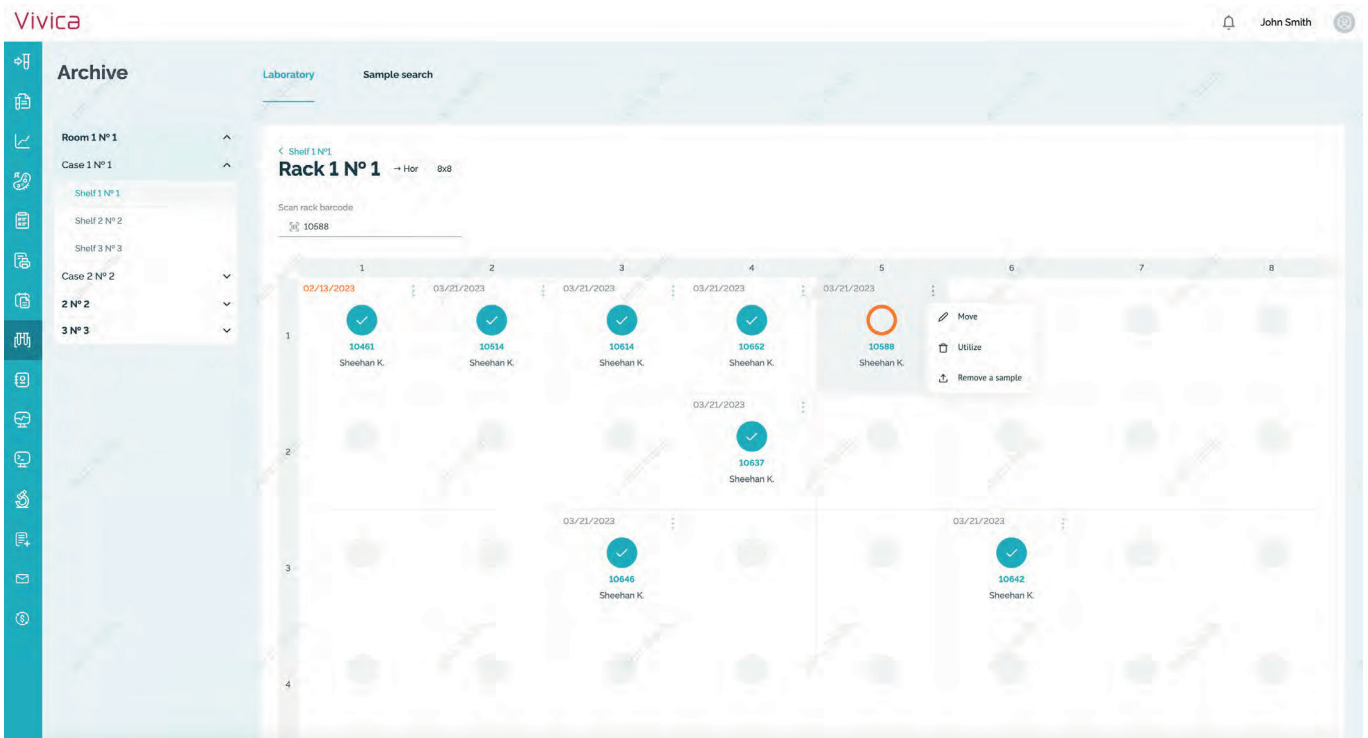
Vivica

John Smith

Archive

Laboratory

Sample search

Room 1 Nº 1

Case 1 Nº 1

Shelf 1 Nº 1

Shelf 2 Nº 2

Shelf 3 Nº 3

Case 2 Nº 2

2 Nº 2

3 Nº 3

< Shelf 1 Nº1

Rack 1 Nº 1 → Hor 8x8

Scan rack barcode

10588

| | 1 | 2 | 3 | 4 | 5 | 6 | 7 | 8 |
|---|---|---|---|---|---|---|---|---|
| 1 | 02/13/2023 10461 Sheehan K. | 03/21/2023 10514 Sheehan K. | 03/21/2023 10614 Sheehan K. | 03/21/2023 10652 Sheehan K. | 03/21/2023 10588 Sheehan K. | | | |
| 2 | | | | 03/21/2023 10637 Sheehan K. | | | | |
| 3 | | | 03/21/2023 10646 Sheehan K. | | | 03/21/2023 10642 Sheehan K. | | |
| 4 | | | | | | | | |

Move

Utilize

Remove a sample